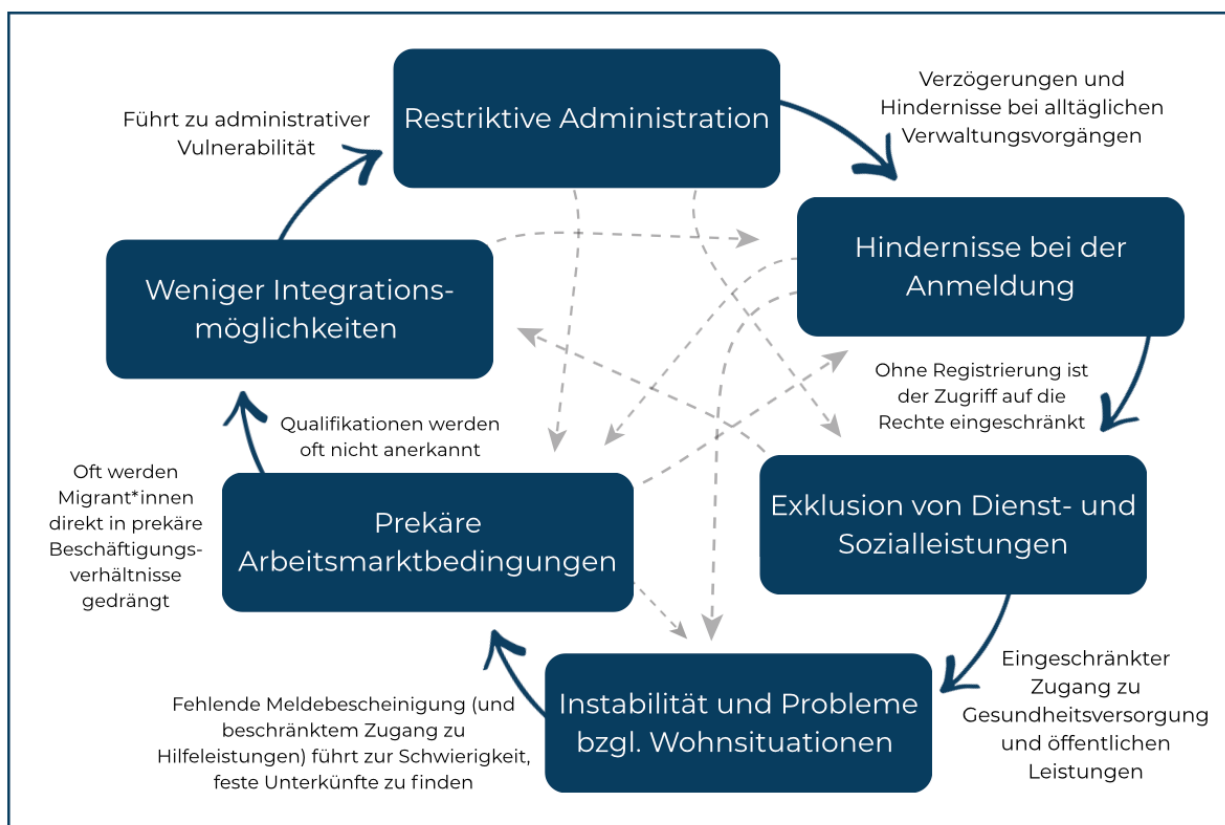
Restriktive Administration

Verzögerungen und Hindernisse bei alltäglichen Verwaltungsvorgängen

Hindernisse bei der Anmeldung

Ohne Registrierung ist der Zugriff auf die Rechte eingeschränkt

Exklusion von Dienst- und Sozialleistungen

Eingeschränkter Zugang zu Gesundheitsversorgung und öffentlichen Leistungen

Instabilität und Probleme bzgl. Wohnsituationen

Fehlende Meldebescheinigung (und beschränktem Zugang zu Hilfeleistungen) führt zur Schwierigkeit, feste Unterkünfte zu finden

Prekäre Arbeitsmarktbedingungen

Oft werden Migrant*innen direkt in prekäre Beschäftigungsverhältnisse gedrängt

Qualifikationen werden oft nicht anerkannt

Weniger Integrationsmöglichkeiten

Führt zu administrativer Vulnerabilität